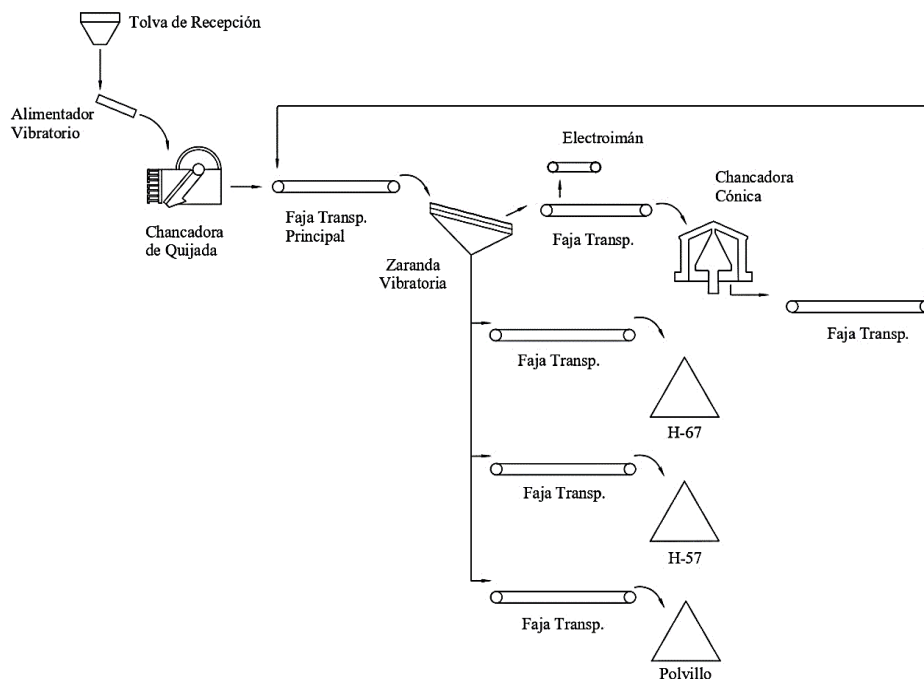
Tolva de Recepción

Alimentador Vibratorio

Chancadora de Quijada

Faja Transp. Principal

Zaranda Vibratoria

Electroimán

Faja Transp.

Chancadora Cónica

Faja Transp.

Faja Transp.

H-67

Faja Transp.

H-57

Faja Transp.

Polvillo